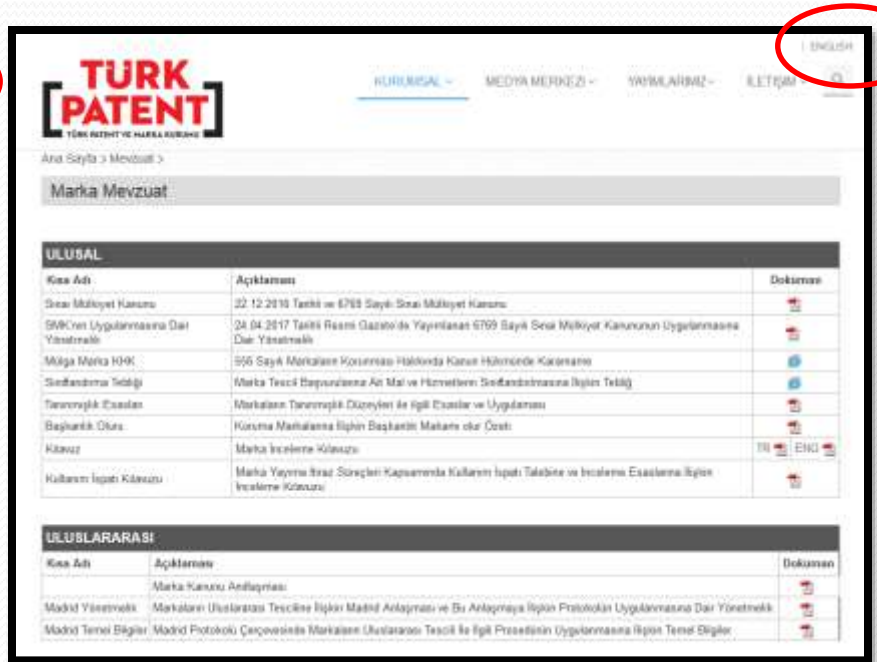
TÜRK PATENT
TÜRK PATENT VE MARKA KURUMU

ENGLISH

KURUMSAL MEDYA MERKEZİ YAYINLARIMIZ İLETİŞİM

Ana Sayfa > Mevzuat >

Marka Mevzuat

ULUSAL

| Kısa Adı | Açıklaması | Dokuman |
|---|---|---|
| Sınai Mülkiyet Kanunu | 22.12.2016 Tarihli ve 6769 Sayılı Sınai Mülkiyet Kanunu | |
| SMK'nın Uygulanmasına Dair Yönetmelik | 24.04.2017 Tarihli Resmi Gazete'de Yayımlanan 6769 Sayılı Sınai Mülkiyet Kanununun Uygulanmasına Dair Yönetmelik | |
| Mülga Marka KHK | 556 Sayılı Markaların Korunması Hakkında Kanun Hükmünde Kararname | |
| Sınıflandırma Tebliği | Marka Tescil Başvurularına Ait Mal ve Hizmetlerin Sınıflandırılmasına İlişkin Tebliğ | |
| Tanınmışlık Esasları | Markaların Tanınmışlık Düzeyleri ile İlgili Esaslar ve Uygulaması | |
| Başkanlık Oluru | Koruma Markalarına İlişkin Başkanlık Makamı olur Özeti | |
| Kılavuz | Marka İnceleme Kılavuzu | TR ENG |
| Kullanım İspatı Kılavuzu | Marka Yayıma İtiraz Süreçleri Kapsamında Kullanım İspatı Taleplerine ve İnceleme Esaslarına İlişkin İnceleme Kılavuzu | |

ULUSLARARASI

| Kısa Adı | Açıklaması | Dokuman |
|---|---|---|
| | Marka Kanunu Antlaşması | |
| Madrid Yönetmelik | Markaların Uluslararası Tesciline İlişkin Madrid Anlaşması ve Bu Anlaşmaya İlişkin Protokolün Uygulanmasına Dair Yönetmelik | |
| Madrid Temel Bilgiler | Madrid Protokolü Çerçevesinde Markaların Uluslararası Tescili ile İlgili Prosedürün Uygulanmasına İlişkin Temel Bilgiler | |